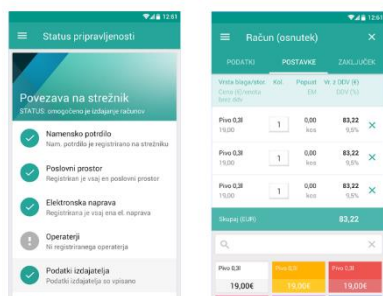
12:51

Status pripravljenosti

Povezava na strežnik
STATUS: omogočeno izdajanje računov

Namensko potrdilo
Nam. potrdilo je registrirano na strežniku

Poslovni prostor
Registriran je vsaj en poslovni prostor

Elektronska naprava
Registrirana je vsaj ena el. naprava

Operaterji
Ni registriranega operaterja

Podatki izdajatelja
Podatki izdajatelja so vpisano

12:51

Račun (osnutek)

PODATKI | POSTAVKE | ZAKLJUČEK

| Vrsta blaga/stor. Cena (€)/enota brez ddv | Kol. | Popust EM | V. z DDV (€) DDV (%) | |
|---|---|---|---|---|
| Pivo 0,3l 19,00 | 1 | 0,00 kos | 83,22 9,5% | ✕ |
| Pivo 0,3l 19,00 | 1 | 0,00 kos | 83,22 9,5% | ✕ |
| Pivo 0,3l 19,00 | 1 | 0,00 kos | 83,22 9,5% | ✕ |
| Pivo 0,3l 19,00 | 1 | 0,00 kos | 83,22 9,5% | ✕ |

Skupaj (EUR) 83,22

Pivo 0,3l 19,00€
Pivo 0,3l 19,00€
Pivo 0,3l 19,00€